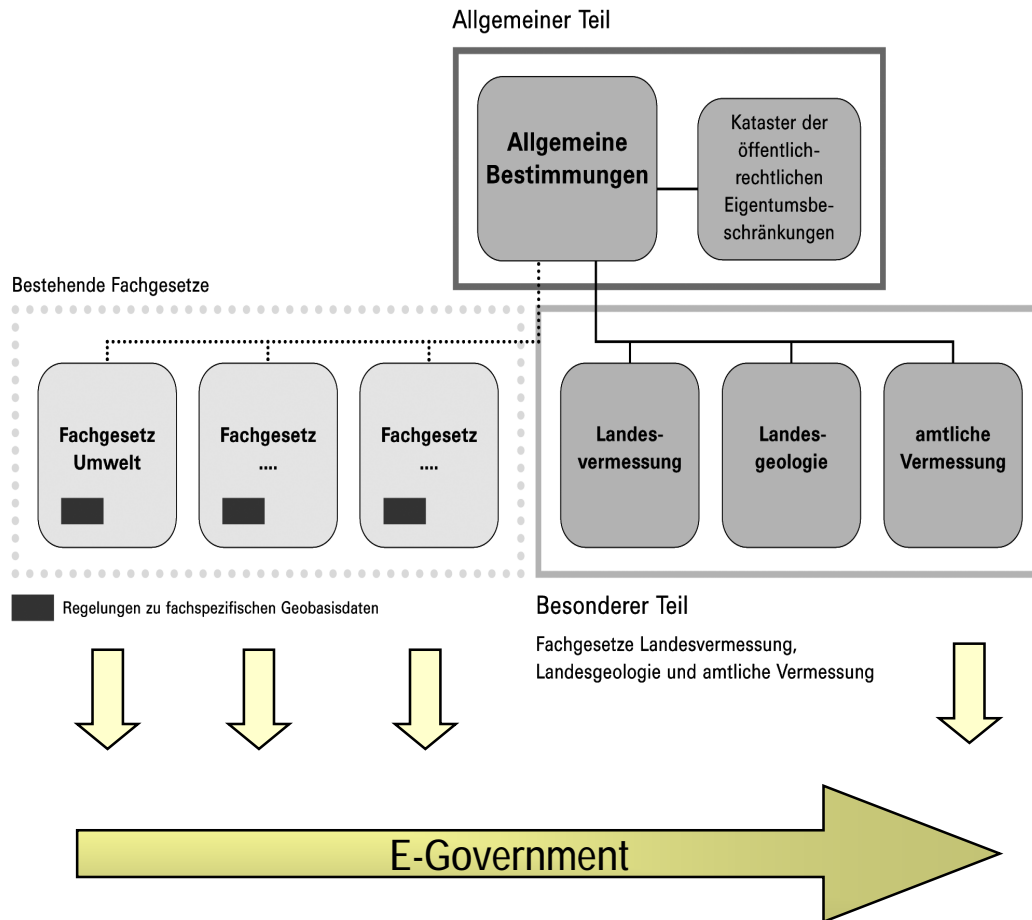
Allgemeiner Teil

Allgemeine Bestimmungen

Kataster der öffentlich-rechtlichen Eigentumsbeschränkungen

Bestehende Fachgesetze

Fachgesetz Umwelt

Fachgesetz ....

Fachgesetz ....

Landesvermessung

Landesgeologie

amtliche Vermessung

Regelungen zu fachspezifischen Geobasisdaten

Besonderer Teil

Fachgesetze Landesvermessung, Landesgeologie und amtliche Vermessung

E-Government